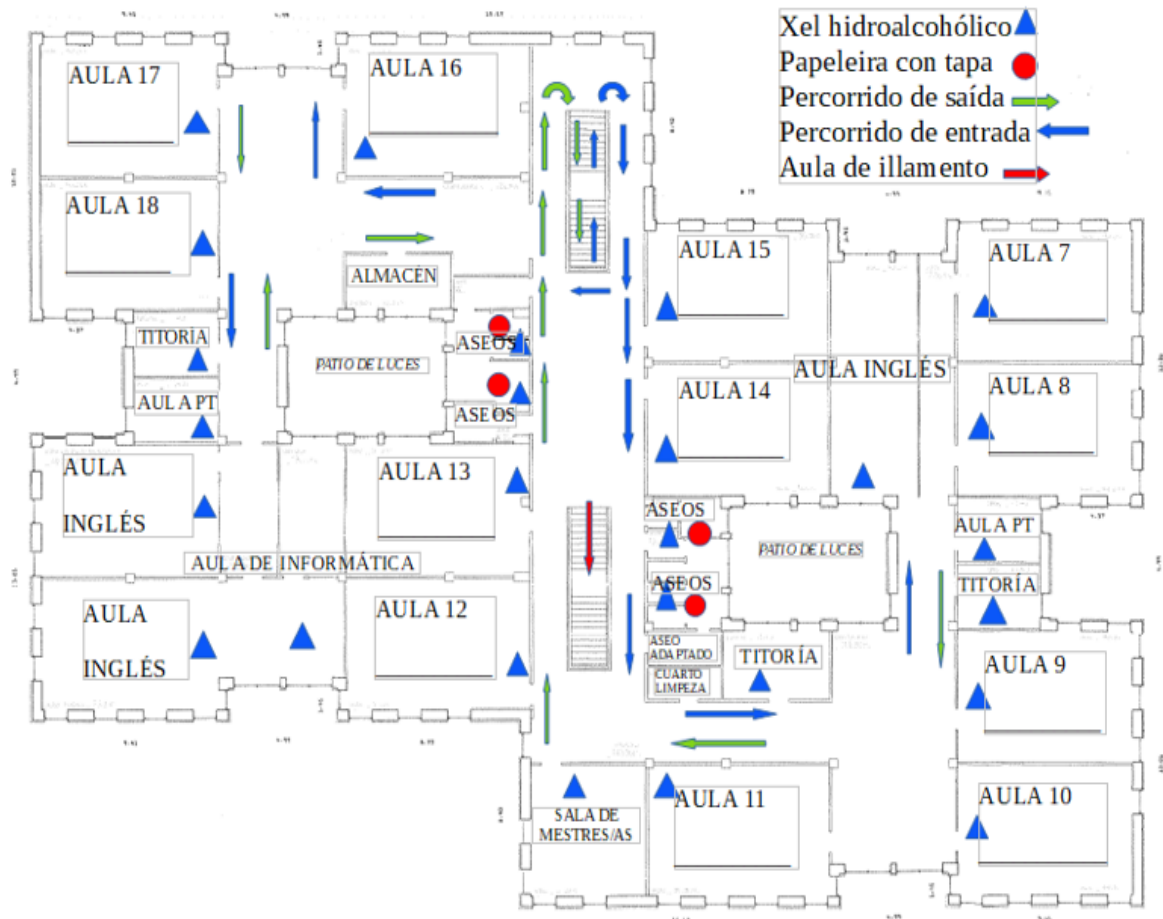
Xel hidroalcohólico
Papeleira con tapa
Percorrido de saída
Percorrido de entrada
Aula de illamento

AULA 17
AULA 16
AULA 18
ALMACÉN
TITORIA
PATIO DE LUCES
ASEOS
ASEOS
AULA PT
AULA 15
AULA 7
AULA INGLÉS
AULA 14
AULA 8
AULA INGLÉS
AULA 13
ASEOS
PATIO DE LUCES
AULA PT
AULA DE INFORMÁTICA
ASEOS
TITORÍA
AULA INGLÉS
AULA 12
ASEO ADAPTADO
CUARTO LIMPEZA
TITORÍA
AULA 9
SALA DE MESTRES/AS
AULA 11
AULA 10